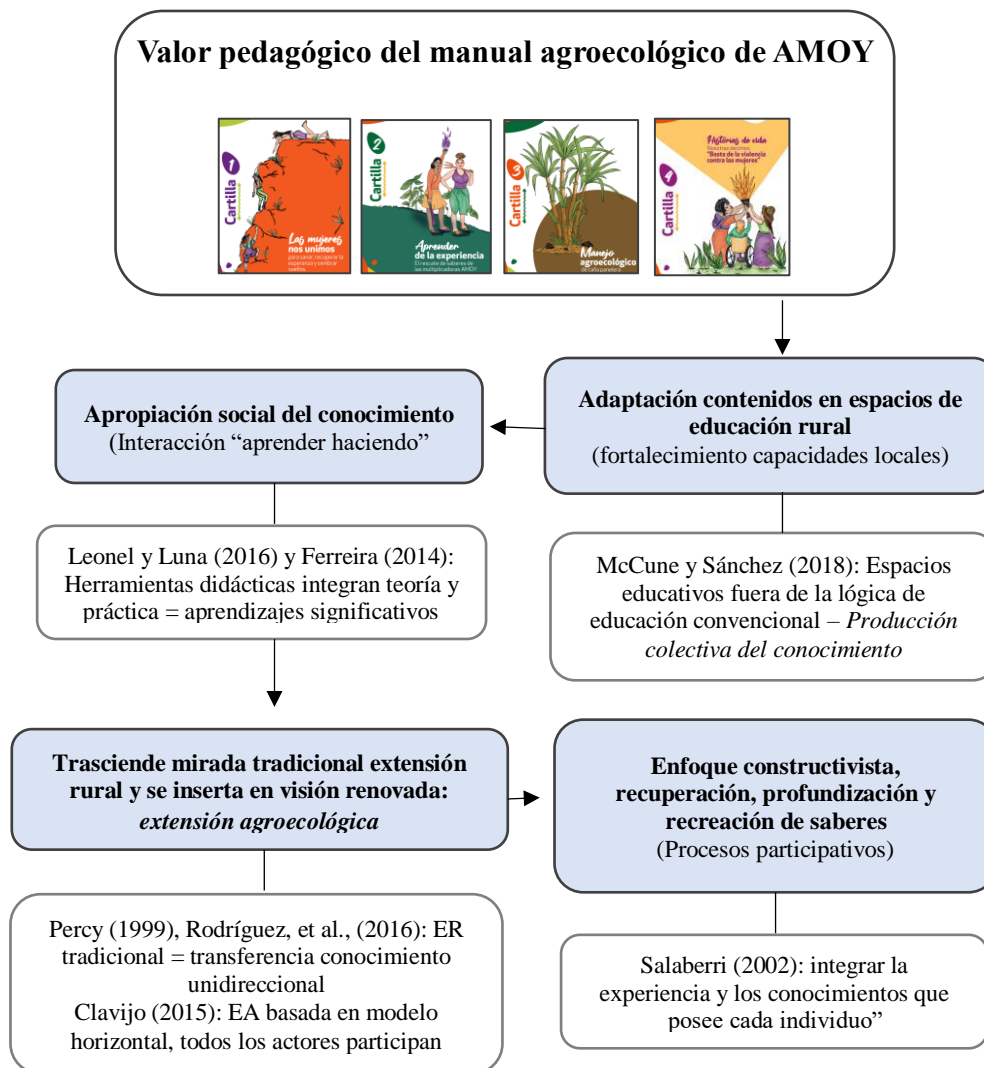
Valor pedagógico del manual agroecológico de AMOY

Cartilla 1
Las mujeres nos unimos
para sanar, recuperar la esperanza y sembrar sueños

Cartilla 2
Aprender de la experiencia
El rescate de saberes de las multiplicadoras AMOY

Cartilla 3
Manejo agroecológico del caño panelero

Cartilla 4
Historias de vida
Nosotras decimos "Basta de la violencia contra las mujeres"

Adaptación contenidos en espacios de educación rural
(fortalecimiento capacidades locales)

Apropiación social del conocimiento
(Interacción "aprender haciendo"

Leonel y Luna (2016) y Ferreira (2014): Herramientas didácticas integran teoría y práctica = aprendizajes significativos

McCune y Sánchez (2018): Espacios educativos fuera de la lógica de educación convencional – *Producción colectiva del conocimiento*

Trasciende mirada tradicional extensión rural y se inserta en visión renovada: *extensión agroecológica*

Enfoque constructivista, recuperación, profundización y recreación de saberes
(Procesos participativos)

Percy (1999), Rodríguez, et al., (2016): ER tradicional = transferencia conocimiento unidireccional
Clavijo (2015): EA basada en modelo horizontal, todos los actores participan

Salaberri (2002): integrar la experiencia y los conocimientos que posee cada individuo"